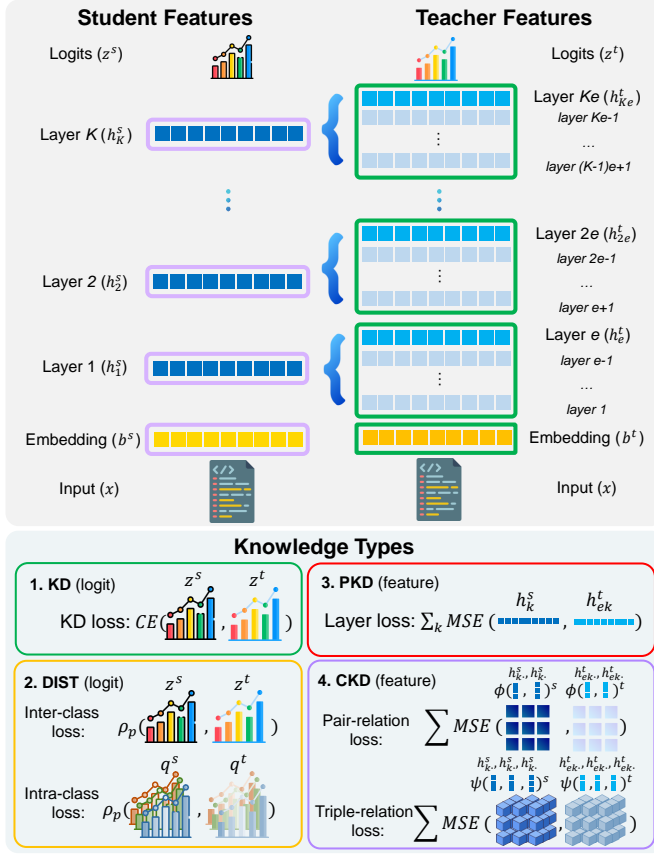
Student Features

Teacher Features

Logits ($z^s$)

Logits ($z^t$)

Layer $K$ ($h_K^s$)

Layer $Ke$ ($h_{Ke}^t$)
layer Ke-1
...
layer (K-1)e+1

Layer 2 ($h_2^s$)

Layer 2e ($h_{2e}^t$)
layer 2e-1
...
layer e+1

Layer 1 ($h_1^s$)

Layer $e$ ($h_e^t$)
layer e-1
...
layer 1

Embedding ($b^s$)

Embedding ($b^t$)

Input ($x$)

Input ($x$)

Knowledge Types

1. KD (logit)
KD loss: $CE($ $z^s$ , $z^t$ $)$

3. PKD (feature)
Layer loss: $\sum_k MSE($ $h_k^s$ , $h_{ek}^t$ $)$

2. DIST (logit)
Inter-class loss: $\rho_p($ $z^s$ , $z^t$ $)$
Intra-class loss: $\rho_p($ $q^s$ , $q^t$ $)$

4. CKD (feature)
$h_k^s, h_k^s$. $\phi(\ ,\ )^s$ $h_{ek}^t, h_{ek}^t$. $\phi(\ ,\ )^t$
Pair-relation loss: $\sum MSE($ , $)$
$h_k^s, h_k^s, h_k^s$. $\psi(\ ,\ ,\ )^s$ $h_{ek}^t, h_{ek}^t, h_{ek}^t$. $\psi(\ ,\ ,\ )^t$
Triple-relation loss: $\sum MSE($ , $)$